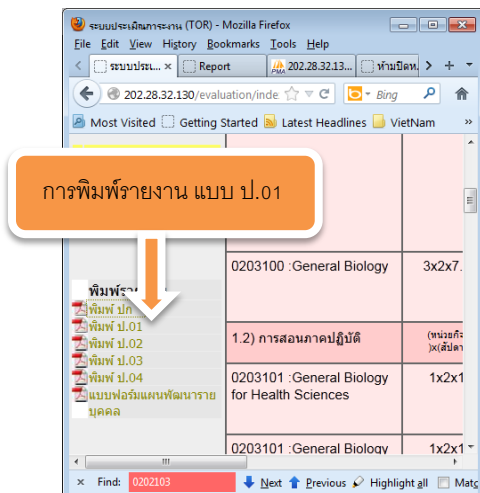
ระบบประเมินภาระงาน (TOR) - Mozilla Firefox

File Edit View History Bookmarks Tools Help

ระบบประเ... × Report 202.28.32.13... ห้ามปิดห...

202.28.32.130/evaluation/inde

Bing

Most Visited Getting Started Latest Headlines VietNam

การพิมพ์รายงาน แบบ ป.01

พิมพ์รา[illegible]

พิมพ์ ปก

พิมพ์ ป.01

พิมพ์ ป.02

พิมพ์ ป.03

พิมพ์ ป.04

แบบฟอร์มแผนพัฒนารายบุคคล

0203100 :General Biology | 3x2x7.

1.2) การสอนภาคปฏิบัติ | (หน่วยกิ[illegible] )x(สัปดา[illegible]

0203101 :General Biology for Health Sciences | 1x2x1

0203101 :General Biology | 1x2x1

× Find: 0202103 Next Previous Highlight all Matc